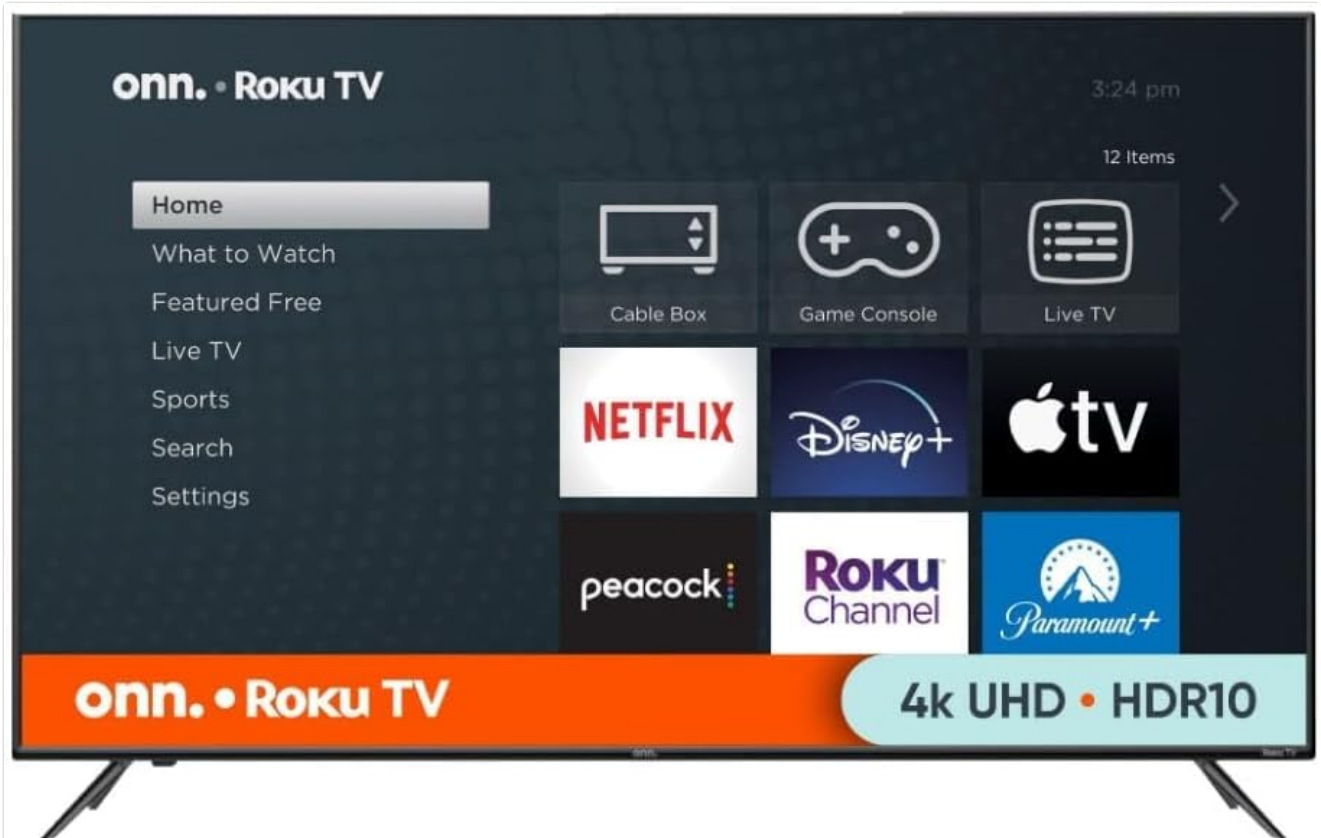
onn. • Roku TV

3:24 pm

12 Items

Home
What to Watch
Featured Free
Live TV
Sports
Search
Settings

Cable Box
Game Console
Live TV

NETFLIX
Disney+
tv

peacock
Roku Channel
Paramount+

onn. • Roku TV

4k UHD • HDR10

onn.

Roku TV